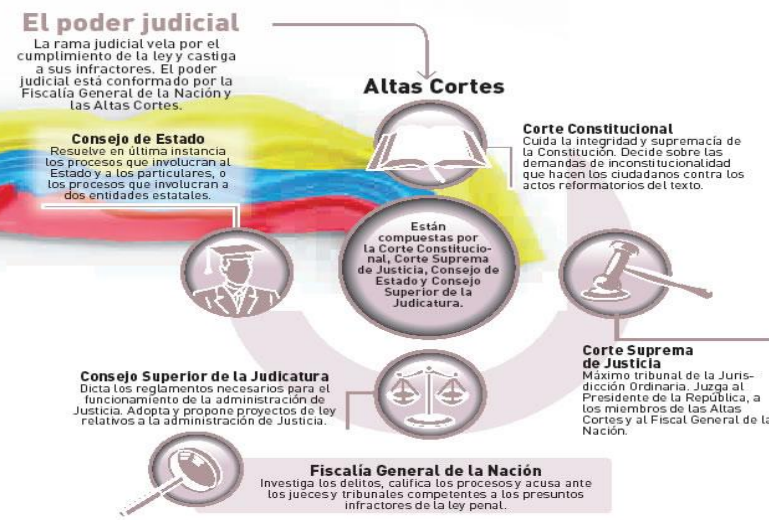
El poder judicial

La rama judicial vela por el cumplimiento de la ley y castiga a sus infractores. El poder judicial está conformado por la Fiscalía General de la Nación y las Altas Cortes.

Altas Cortes

Consejo de Estado
Resuelve en última instancia los procesos que involucran al Estado y a los particulares, o los procesos que involucran a dos entidades estatales.

Corte Constitucional
Cuida la integridad y supremacía de la Constitución. Decide sobre las demandas de inconstitucionalidad que hacen los ciudadanos contra los actos reformatorios del texto.

Están compuestas por la Corte Constitucional, Corte Suprema de Justicia, Consejo de Estado y Consejo Superior de la Judicatura.

Corte Suprema de Justicia
Máximo tribunal de la Jurisdicción Ordinaria. Juzga al Presidente de la República, a los miembros de las Altas Cortes y al Fiscal General de la Nación.

Consejo Superior de la Judicatura
Dicta los reglamentos necesarios para el funcionamiento de la administración de Justicia. Adopta y propone proyectos de ley relativos a la administración de Justicia.

Fiscalía General de la Nación
Investiga los delitos, califica los procesos y acusa ante los jueces y tribunales competentes a los presuntos infractores de la ley penal.